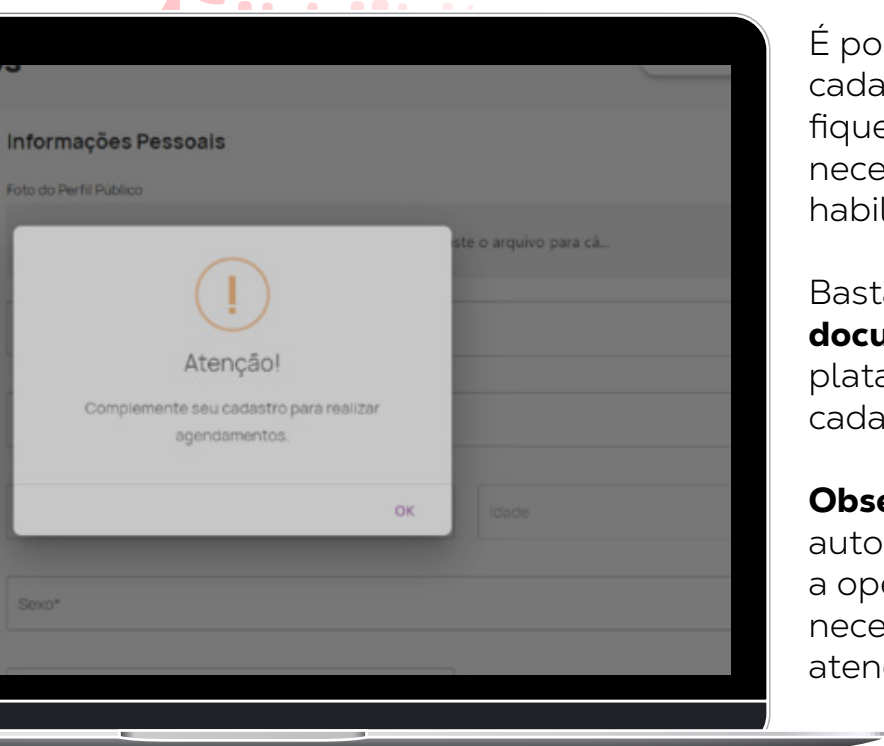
s

Informações Pessoais

Foto do Perfil Público

ste o arquivo para cá...

!

Atenção!

Complemente seu cadastro para realizar agendamentos.

OK

Idade

Sexo*

É po
cada
fique
nece
habil

Basta
docu
plata
cada

Obse
auto
a ope
nece
atend